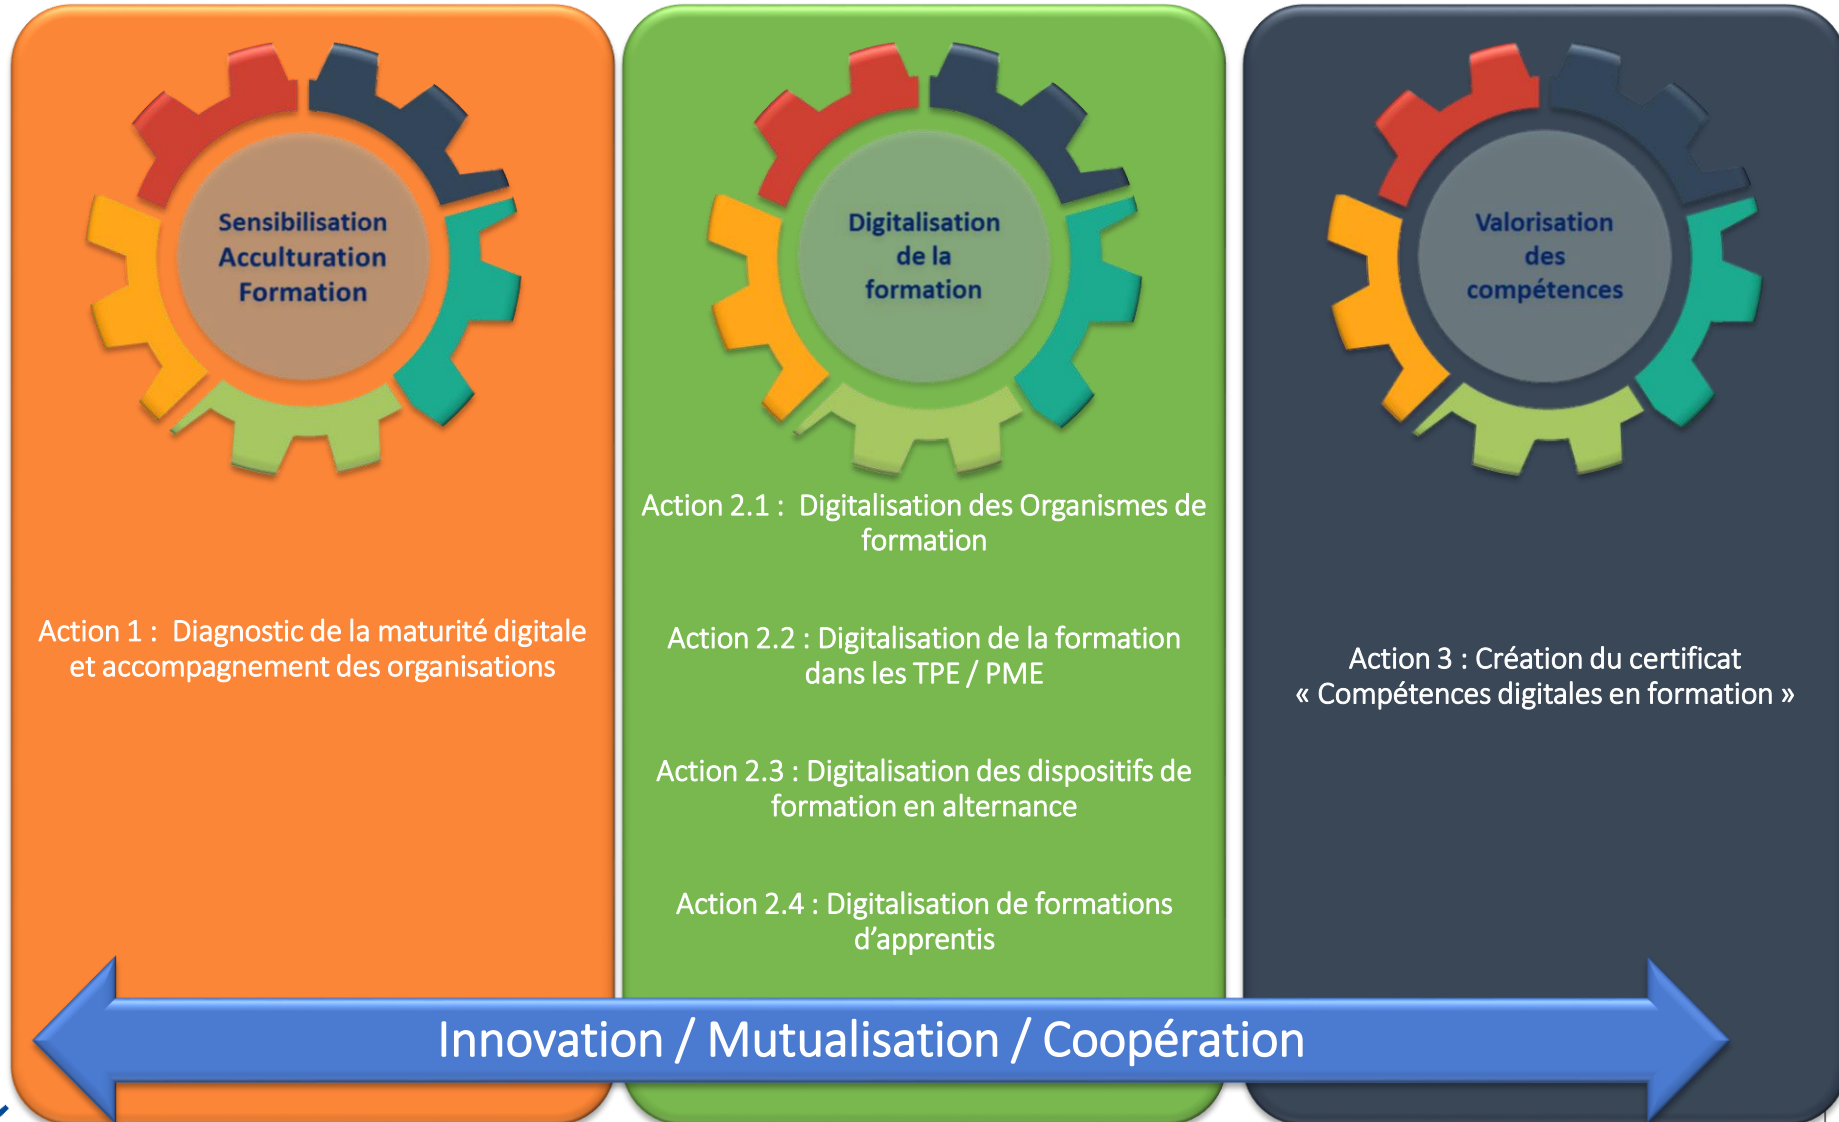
Sensibilisation
Acculturation
Formation

Action 1 : Diagnostic de la maturité digitale et accompagnement des organisations

Digitalisation
de la
formation

Action 2.1 : Digitalisation des Organismes de formation

Action 2.2 : Digitalisation de la formation dans les TPE / PME

Action 2.3 : Digitalisation des dispositifs de formation en alternance

Action 2.4 : Digitalisation de formations d'apprentis

Valorisation
des
compétences

Action 3 : Création du certificat « Compétences digitales en formation »

Innovation / Mutualisation / Coopération